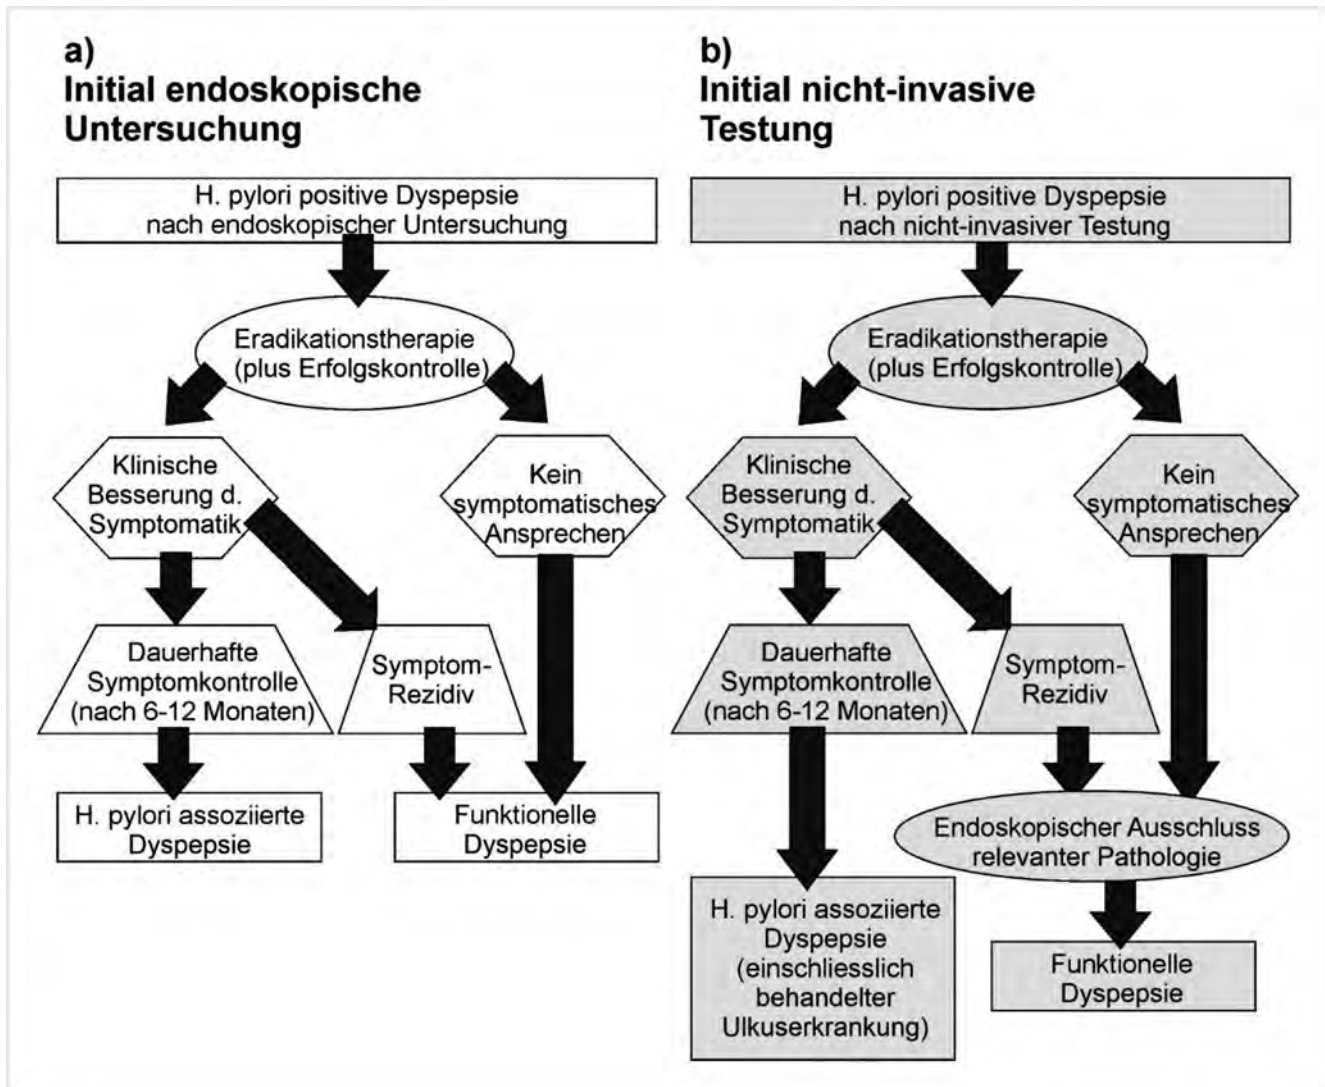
a)
Initial endoskopische Untersuchung

H. pylori positive Dyspepsie nach endoskopischer Untersuchung

Eradikationstherapie (plus Erfolgskontrolle)

Klinische Besserung d. Symptomatik

Kein symptomatisches Ansprechen

Dauerhafte Symptomkontrolle (nach 6-12 Monaten)

Symptom-Rezidiv

H. pylori assoziierte Dyspepsie

Funktionelle Dyspepsie

b)
Initial nicht-invasive Testung

H. pylori positive Dyspepsie nach nicht-invasiver Testung

Eradikationstherapie (plus Erfolgskontrolle)

Klinische Besserung d. Symptomatik

Kein symptomatisches Ansprechen

Dauerhafte Symptomkontrolle (nach 6-12 Monaten)

Symptom-Rezidiv

Endoskopischer Ausschluss relevanter Pathologie

H. pylori assoziierte Dyspepsie (einschliesslich behandelter Ulkuserkrankung)

Funktionelle Dyspepsie